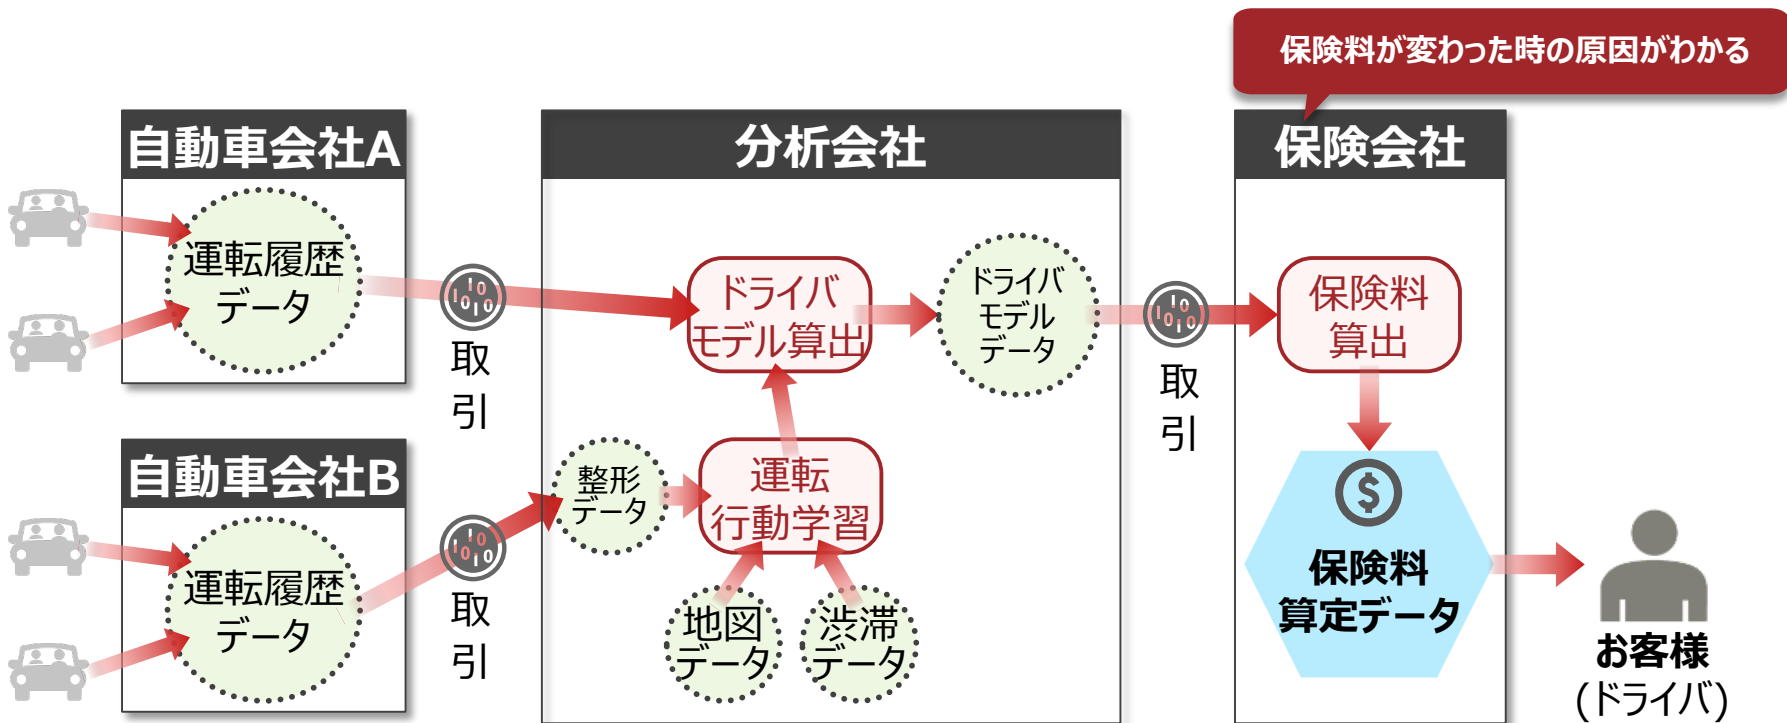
保険料が変わった時の原因がわかる

自動車会社A

運転履歴データ

自動車会社B

運転履歴データ

取引

取引

分析会社

ドライバモデル算出

ドライバモデルデータ

整形データ

運転行動学習

地図データ

渋滞データ

取引

保険会社

保険料算出

$

保険料算定データ

お客様
(ドライバ)